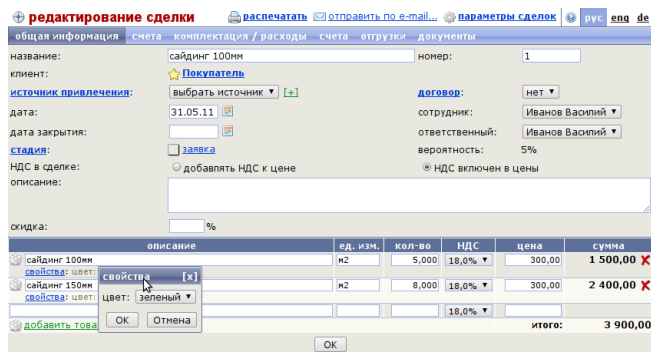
редактирование сделки распечатать отправить по e-mail... параметры сделок рус eng de

общая информация | смета | комплектация / расходы | счета | отгрузки | документы

название: сайдинг 100мм
номер: 1
клиент: Покупатель
источник привлечения: выбрать источник ▼ [+]
договор: нет ▼
дата: 31.05.11
сотрудник: Иванов Василий ▼
дата закрытия:
ответственный: Иванов Василий ▼
стадия: заявка
вероятность: 5%
НДС в сделке: добавлять НДС к цене
НДС включен в цены
описание:
скидка: %

| описание | ед. изм. | кол-во | НДС | цена | сумма |
|---|---|---|---|---|---|
| сайдинг 100мм свойства: цвет: | м2 | 5,000 | 18,0% ▼ | 300,00 | 1 500,00 |
| сайдинг 150мм свойства: цвет: | м2 | 8,000 | 18,0% ▼ | 300,00 | 2 400,00 |
| | | | 18,0% ▼ | | |
| добавить това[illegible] | | | | итого: | 3 900,00 |

свойства [x]
цвет: зеленый ▼
ОК Отмена

ОК